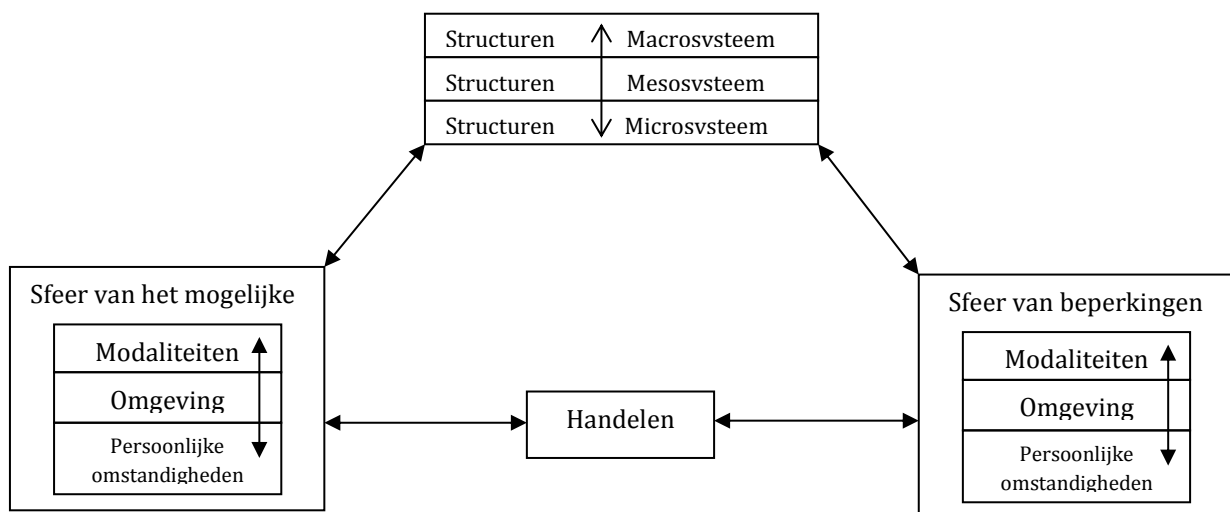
Structuren Macrosvsteem
Structuren Mesosvsteem
Structuren Microsvsteem

Sfeer van het mogelijke
Modaliteiten
Omgeving
Persoonlijke omstandigheden

Handelen

Sfeer van beperkingen
Modaliteiten
Omgeving
Persoonlijke omstandigheden